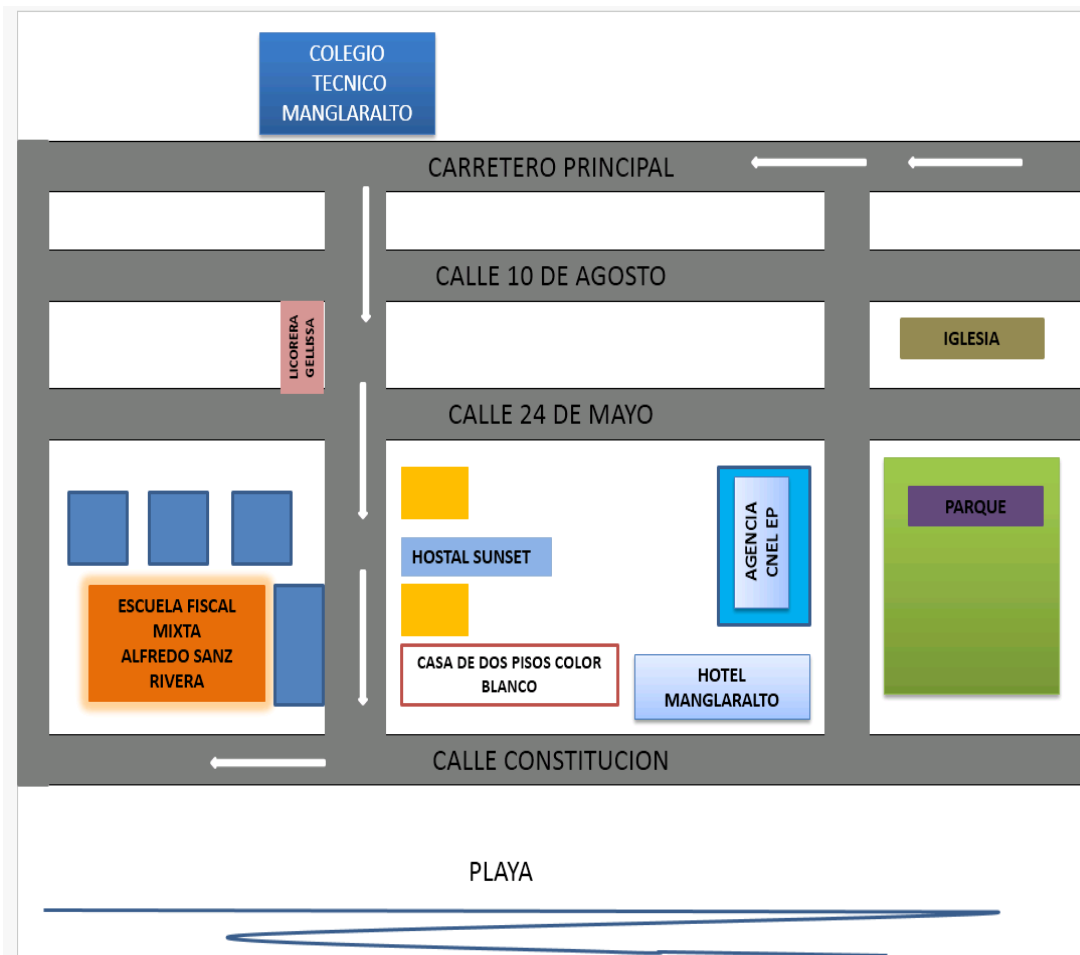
COLEGIO TECNICO MANGLARALTO

CARRETERO PRINCIPAL

CALLE 10 DE AGOSTO

LICORERA GELISSA

IGLESIA

CALLE 24 DE MAYO

AGENCIA CNEL EP

PARQUE

HOSTAL SUNSET

ESCUELA FISCAL MIXTA ALFREDO SANZ RIVERA

CASA DE DOS PISOS COLOR BLANCO

HOTEL MANGLARALTO

CALLE CONSTITUCION

PLAYA